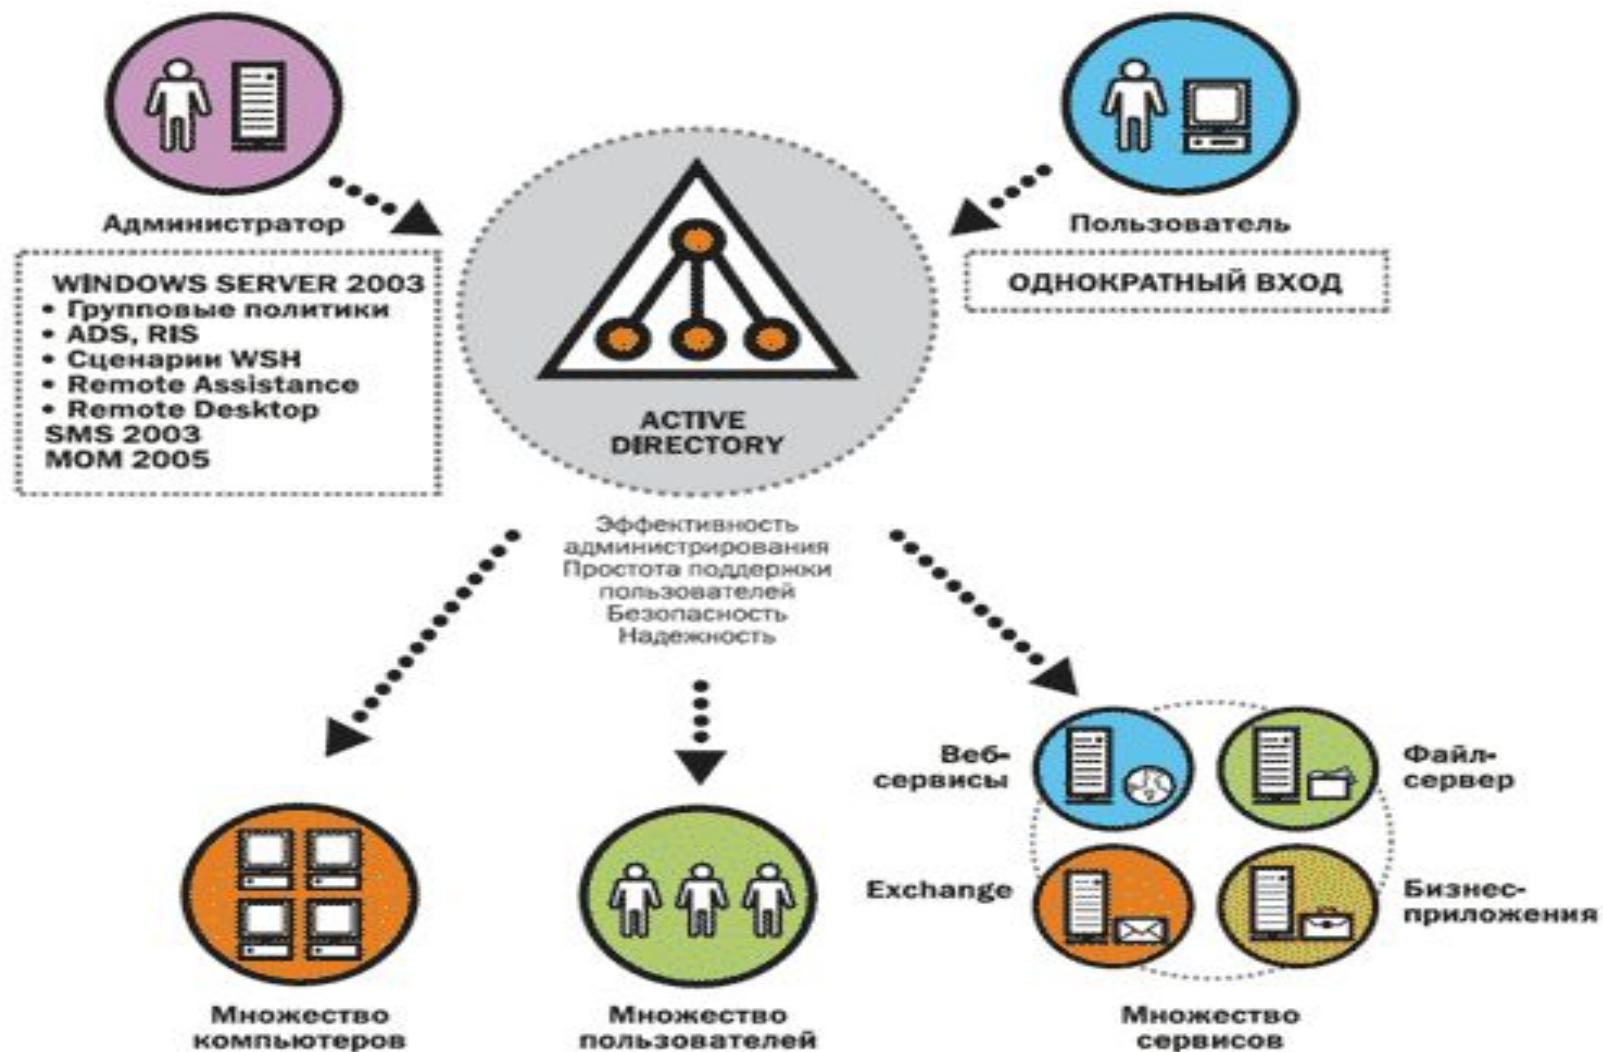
Администратор

WINDOWS SERVER 2003
• Групповые политики
• ADS, RIS
• Сценарии WSH
• Remote Assistance
• Remote Desktop
SMS 2003
MOM 2005

Пользователь

ОДНОКРАТНЫЙ ВХОД

ACTIVE DIRECTORY

Эффективность администрирования
Простота поддержки пользователей
Безопасность
Надежность

Веб-сервисы

Файл-сервер

Exchange

Бизнес-приложения

Множество компьютеров

Множество пользователей

Множество сервисов